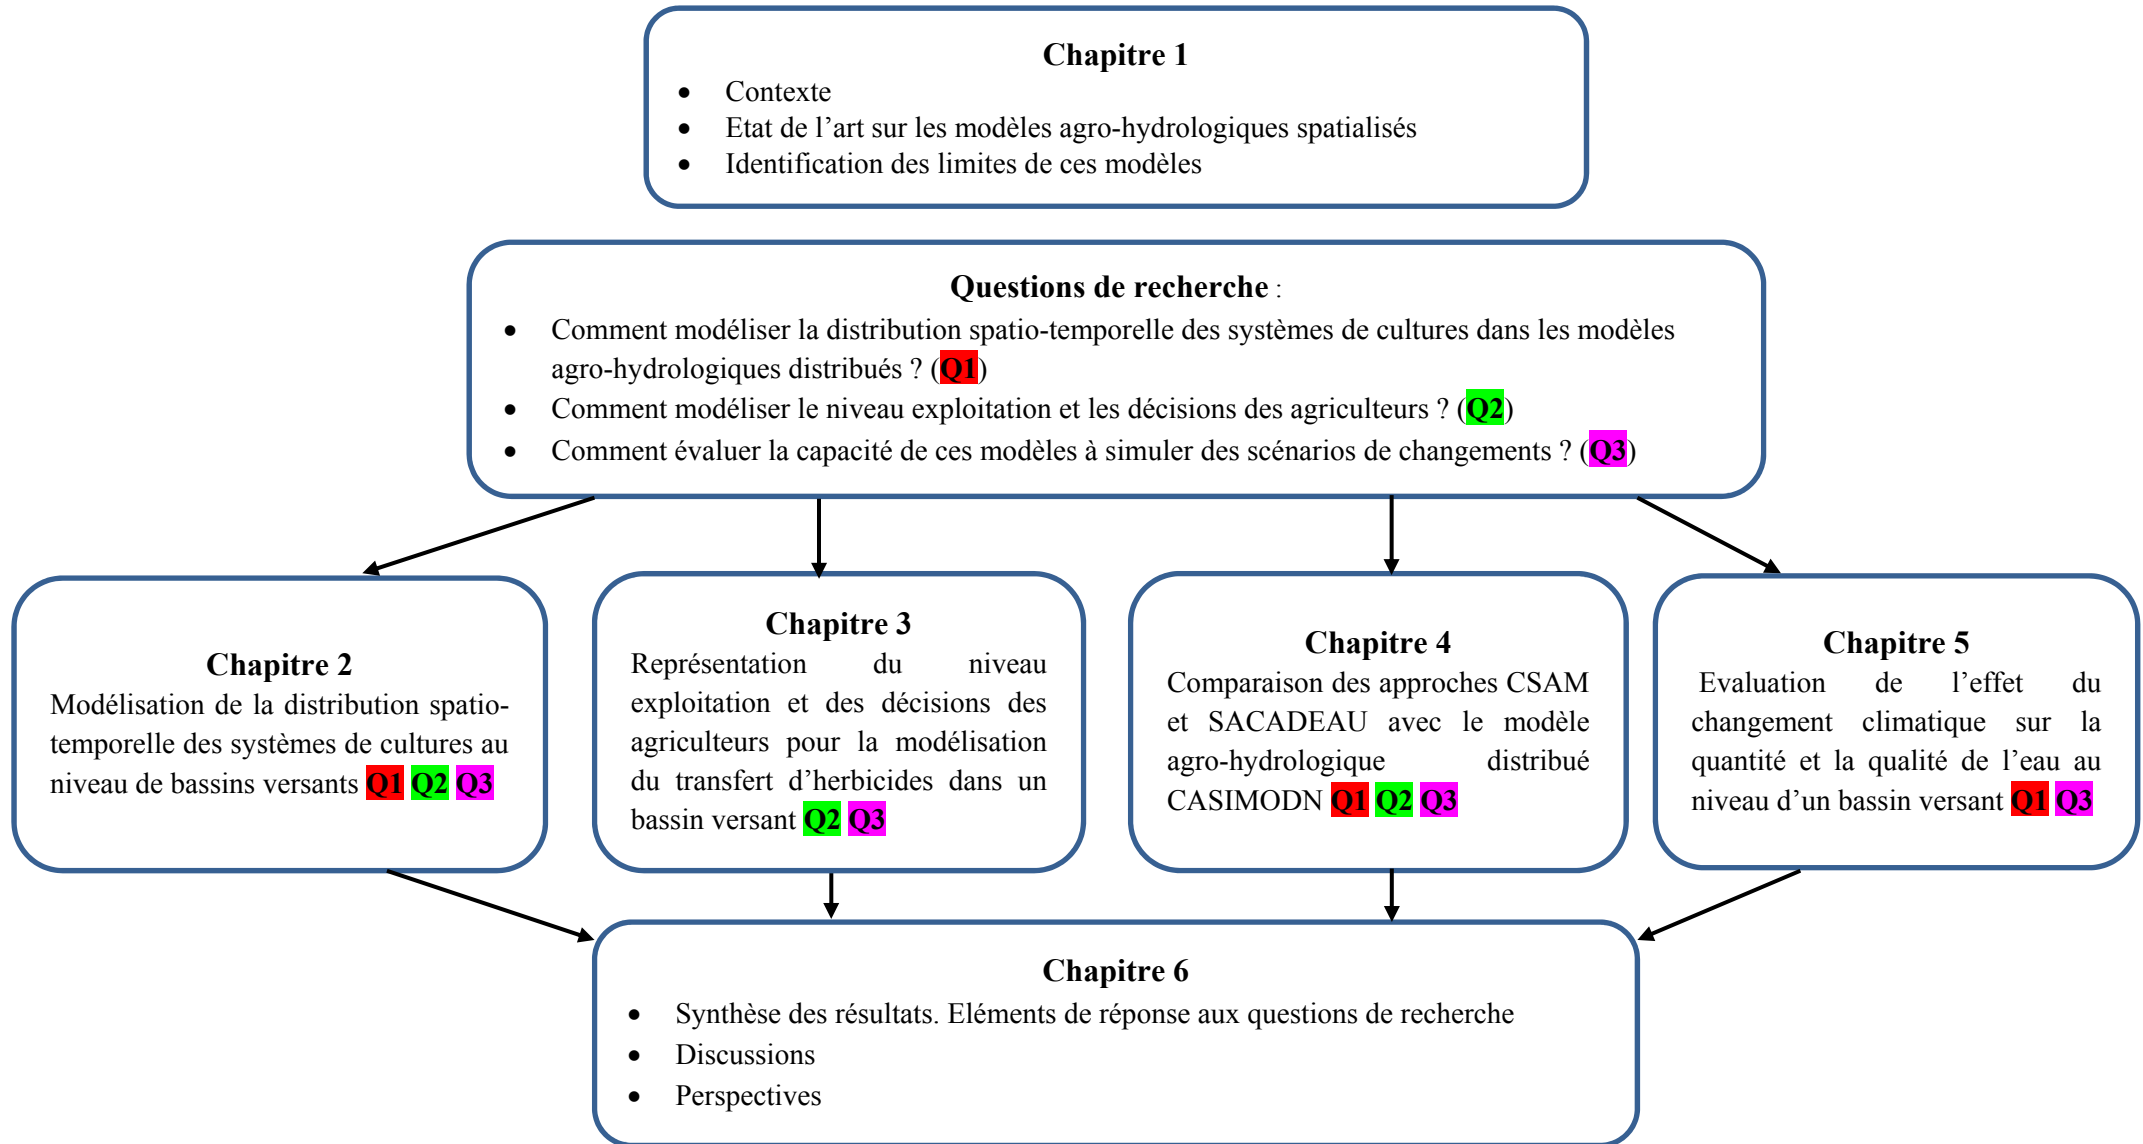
Chapitre 1

- Contexte
- Etat de l'art sur les modèles agro-hydrologiques spatialisés
- Identification des limites de ces modèles

Questions de recherche :

- Comment modéliser la distribution spatio-temporelle des systèmes de cultures dans les modèles agro-hydrologiques distribués ? (Q1)
- Comment modéliser le niveau exploitation et les décisions des agriculteurs ? (Q2)
- Comment évaluer la capacité de ces modèles à simuler des scénarios de changements ? (Q3)

Chapitre 2
Modélisation de la distribution spatio-temporelle des systèmes de cultures au niveau de bassins versants Q1 Q2 Q3

Chapitre 3
Représentation du niveau exploitation et des décisions des agriculteurs pour la modélisation du transfert d'herbicides dans un bassin versant Q2 Q3

Chapitre 4
Comparaison des approches CSAM et SACADEAU avec le modèle agro-hydrologique distribué CASIMODN Q1 Q2 Q3

Chapitre 5
Evaluation de l'effet du changement climatique sur la quantité et la qualité de l'eau au niveau d'un bassin versant Q1 Q3

Chapitre 6

- Synthèse des résultats. Eléments de réponse aux questions de recherche
- Discussions
- Perspectives